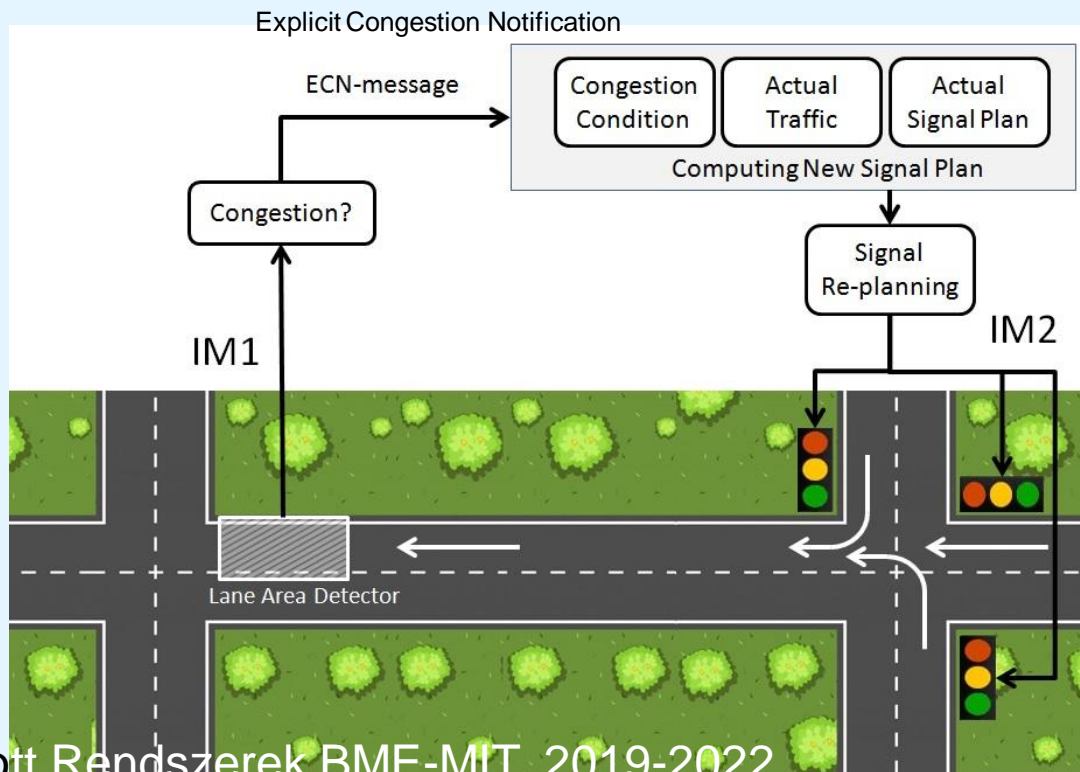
Explicit Congestion Notification

ECN-message

Congestion Condition

Actual Traffic

Actual Signal Plan

Computing New Signal Plan

Congestion?

Signal Re-planning

IM1

IM2

Lane Area Detector

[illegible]ott Rendszerek BME-MIT, 2019-2022